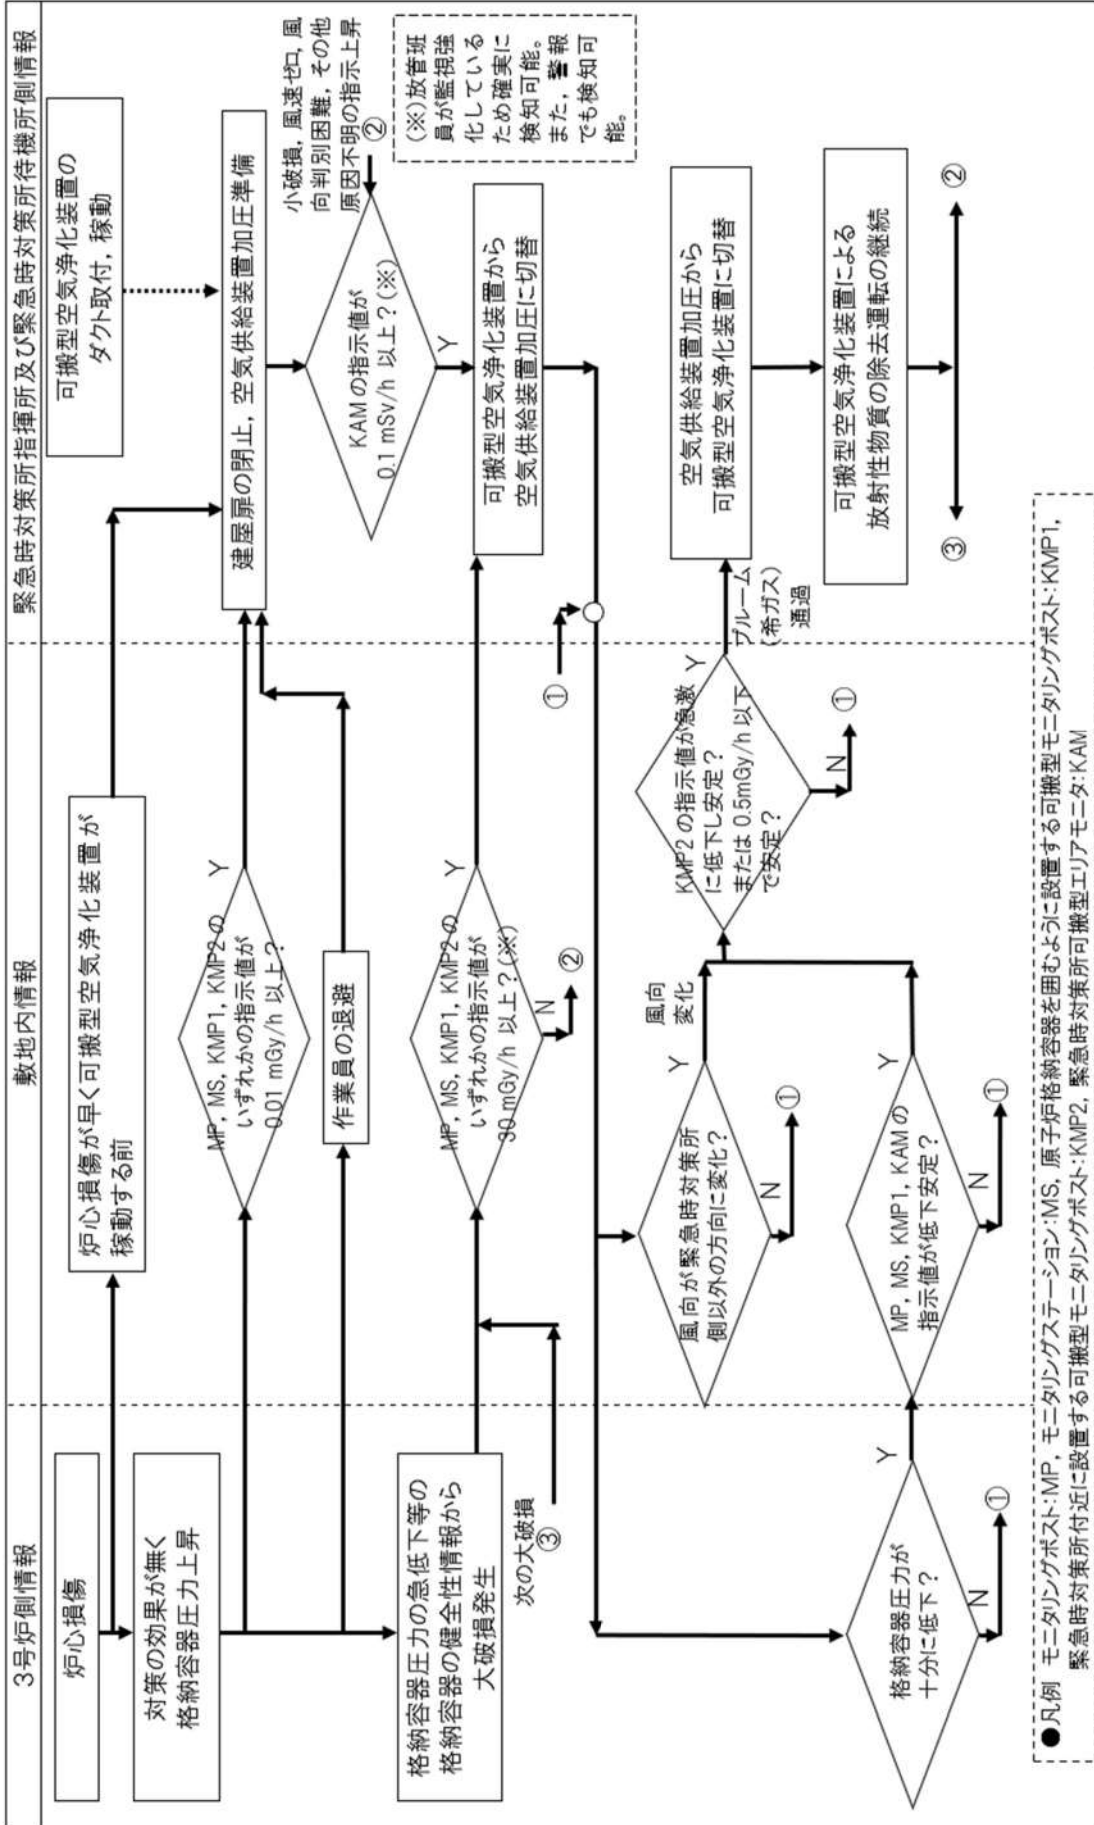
3号炉側情報

敷地内情報

緊急時対策所指揮所及び緊急時対策所待機所側情報

炉心損傷

対策の効果が無く格納容器圧力上昇

格納容器圧力の急低下等の格納容器の健全性情報から大破損発生

次の大破損 ③

炉心損傷が早く可搬型空気浄化装置が稼動する前

可搬型空気浄化装置のダクト取付，稼動

建屋扉の閉止，空気供給装置加圧準備

MP，MS，KMP1，KMP2のいずれかの指示値が0.01 mGy/h 以上？

Y

作業員の退避

MP，MS，KMP1，KMP2のいずれかの指示値が30 mGy/h 以上？(※)

Y

N ②

小破損，風速ゼロ，風向判別困難，その他原因不明の指示上昇 ②

(※)放管班員が監視強化しているため確実に検知可能。また，警報でも検知可能。

KAMの指示値が0.1 mSv/h 以上？(※)

Y

可搬型空気浄化装置から空気供給装置加圧に切替

①

風向が緊急時対策所側以外の方向に変化？

Y

N ①

風向変化

KMP2の指示値が急激に低下し安定？または0.5mGy/h 以下で安定？

Y

N ①

プルーム(希ガス)通過

空気供給装置加圧から可搬型空気浄化装置に切替

可搬型空気浄化装置による放射性物質の除去運転の継続

③

②

格納容器圧力が十分に低下？

Y

N ①

MP，MS，KMP1，KAMの指示値が低下安定？

Y

N ①

●凡例　モニタリングポスト:MP，モニタリングステーション:MS，原子炉格納容器を囲むように設置する可搬型モニタリングポスト:KMP1，緊急時対策所付近に設置する可搬型モニタリングポスト:KMP2，緊急時対策所可搬型エリアモニタ:KAM